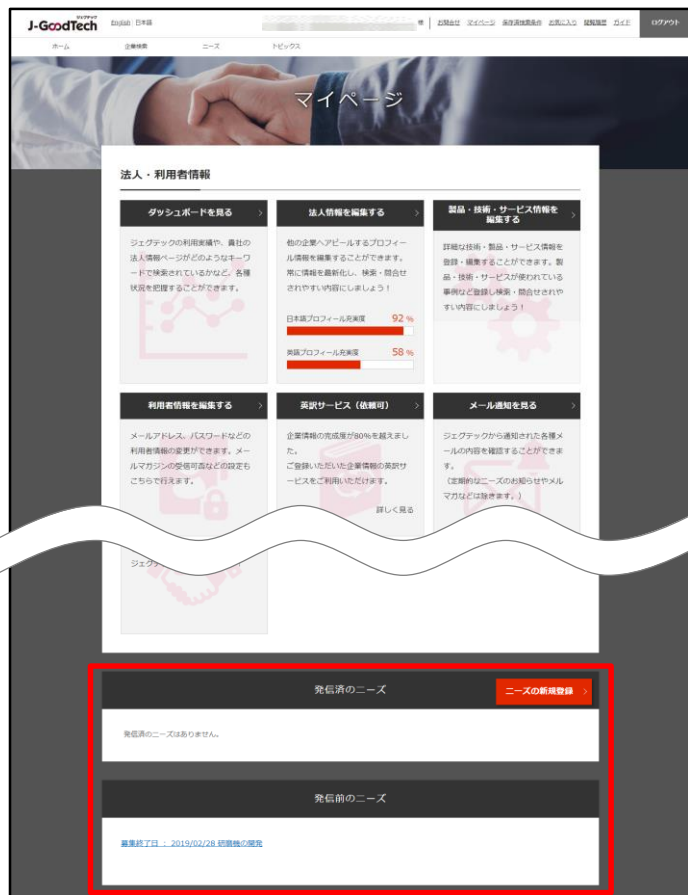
ジェグテック
J-GoodTech English | 日本語

様 | お問合せ マイページ 保存済検索条件 お気に入り 閲覧履歴 ガイド ログアウト

ホーム 企業検索 ニーズ トピックス

マイページ

法人・利用者情報

ダッシュボードを見る

ジェグテックの利用実績や、貴社の法人情報ページがどのようなキーワードで検索されているかなど、各種状況を把握することができます。

法人情報を編集する

他の企業へアピールするプロフィール情報を編集することができます。常に情報を最新化し、検索・問合せされやすい内容にしましょう！

日本語プロフィール充実度 92 %

英語プロフィール充実度 58 %

製品・技術・サービス情報を編集する

詳細な技術・製品・サービス情報を登録・編集することができます。製品・技術・サービスが使われている事例など登録し検索・問合せされやすい内容にしましょう！

利用者情報を編集する

メールアドレス、パスワードなどの利用者情報の変更ができます。メールマガジンの受信可否などの設定もこちらで行えます。

英訳サービス（依頼可）

企業情報の完成度が80%を超えました。
ご登録いただいた企業情報の英訳サービスをご利用いただけます。

詳しく見る

メール通知を見る

ジェグテックから通知された各種メールの内容を確認することができます。
（定期的なニーズのお知らせやメルマガなどは除きます。）

ジェグ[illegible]

発信済のニーズ

ニーズの新規登録

発信済のニーズはありません。

発信前のニーズ

募集終了日 ： 2019/02/28 研磨機の開発